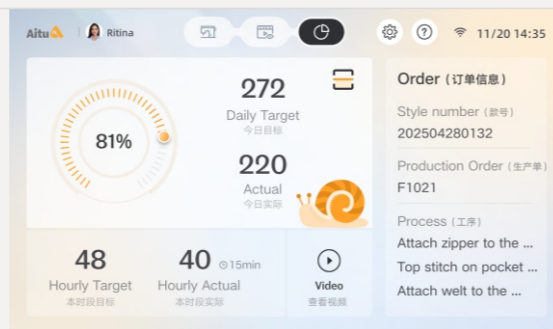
Aitu

Ritina

11/20 14:35

81%

272
Daily Target
今日目标

220
Actual
今日实际

48
Hourly Target
本时段目标

40 15min
Hourly Actual
本时段实际

Video
查看视频

Order（订单信息）

Style number（款号）
202504280132

Production Order（生产单）
F1021

Process（工序）
Attach zipper to the ...
Top stitch on pocket ...
Attach welt to the ...